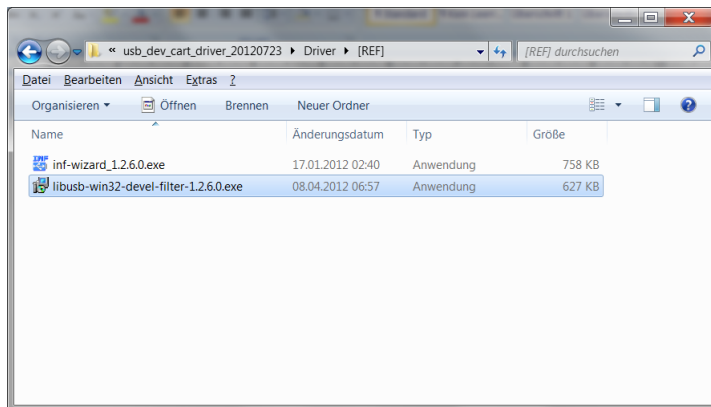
« usb_dev_cart_driver_20120723 ▸ Driver ▸ [REF]

[REF] durchsuchen

Datei Bearbeiten Ansicht Extras ?

Organisieren ▾ Öffnen Brennen Neuer Ordner

| Name | Änderungsdatum | Typ | Größe |
|---|---|---|---|
| inf-wizard_1.2.6.0.exe | 17.01.2012 02:40 | Anwendung | 758 KB |
| libusb-win32-devel-filter-1.2.6.0.exe | 08.04.2012 06:57 | Anwendung | 627 KB |